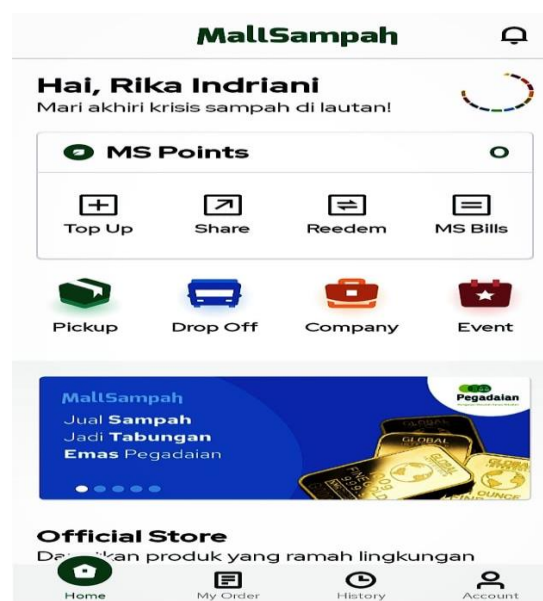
MallSampah

Hai, Rika Indriani
Mari akhiri krisis sampah di lautan!

MS Points 0

Top Up Share Reedem MS Bills

Pickup Drop Off Company Event

MallSampah
Jual Sampah
Jadi Tabungan
Emas Pegadaian

Pegadaian

GLOBAL
GLOBAL
OUNCE

Official Store
Da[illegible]kan produk yang ramah lingkungan

Home My Order History Account